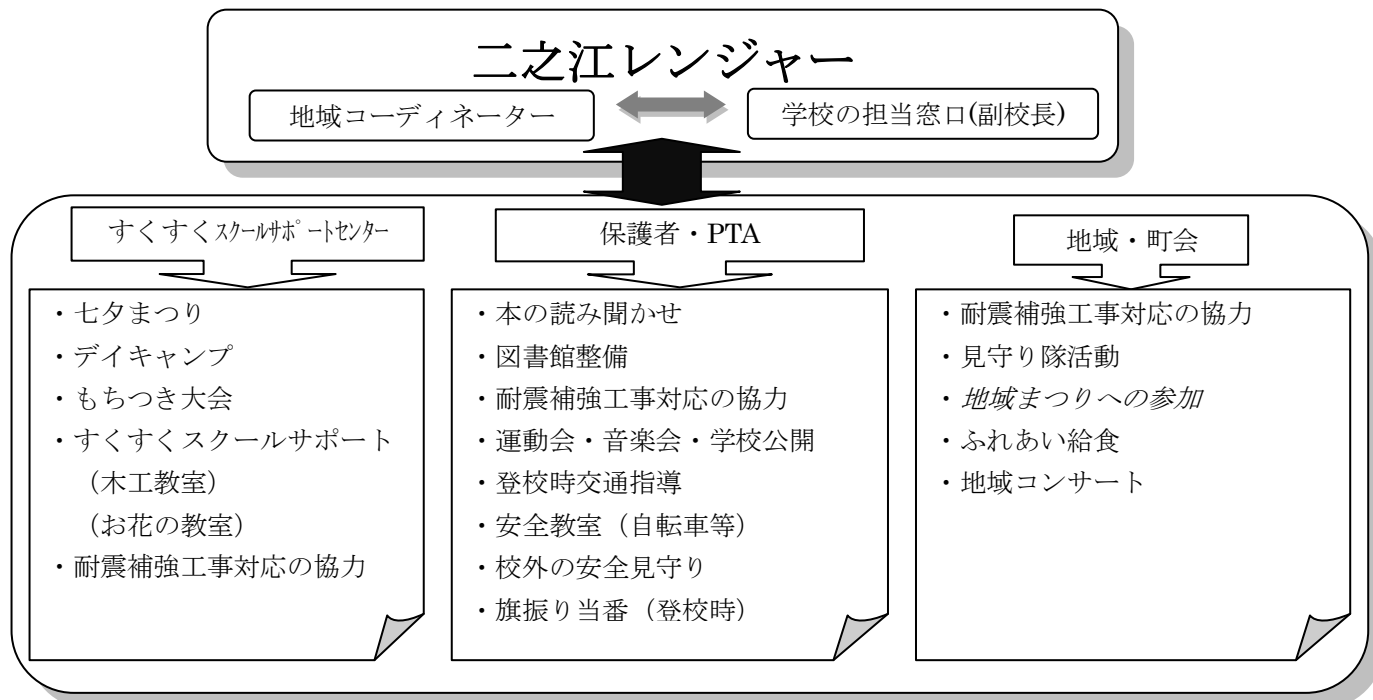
二之江レンジャー

地域コーディネーター

学校の担当窓口(副校長)

すくすくスクールサポートセンター

・七夕まつり
・デイキャンプ
・もちつき大会
・すくすくスクールサポート
（木工教室）
（お花の教室）
・耐震補強工事対応の協力

保護者・PTA

・本の読み聞かせ
・図書館整備
・耐震補強工事対応の協力
・運動会・音楽会・学校公開
・登校時交通指導
・安全教室（自転車等）
・校外の安全見守り
・旗振り当番（登校時）

地域・町会

・耐震補強工事対応の協力
・見守り隊活動
・地域まつりへの参加
・ふれあい給食
・地域コンサート